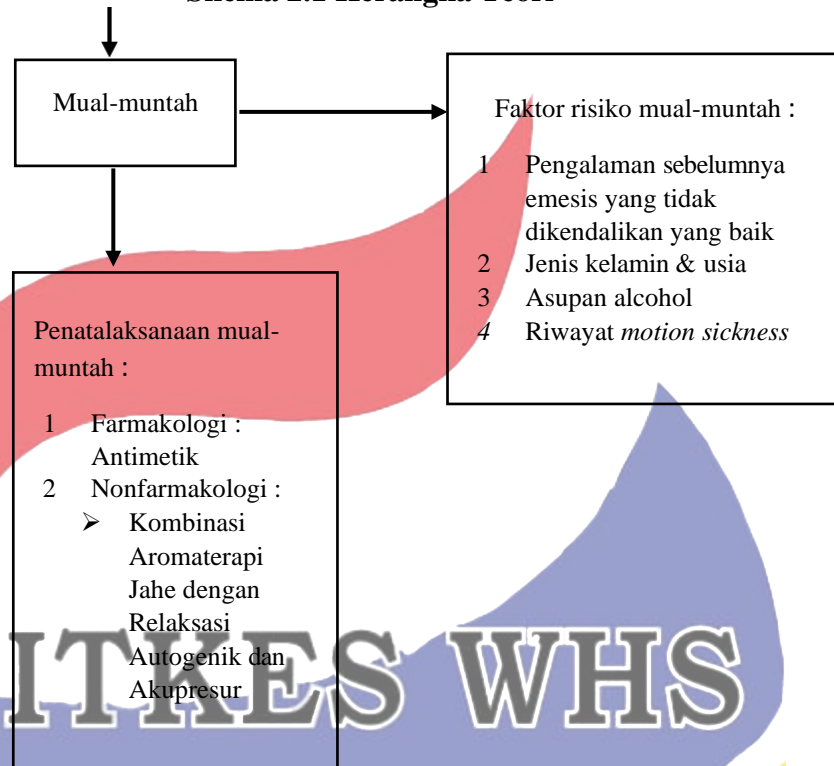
Skema 2.1 Kerangka Teori

Mual-muntah

Faktor risiko mual-muntah :

1 Pengalaman sebelumnya emesis yang tidak dikendalikan yang baik
2 Jenis kelamin & usia
3 Asupan alcohol
4 Riwayat *motion sickness*

Penatalaksanaan mual-muntah :

1 Farmakologi : Antimetik
2 Nonfarmakologi :
➢ Kombinasi Aromaterapi Jahe dengan Relaksasi Autogenik dan Akupresur

ITKES WHS